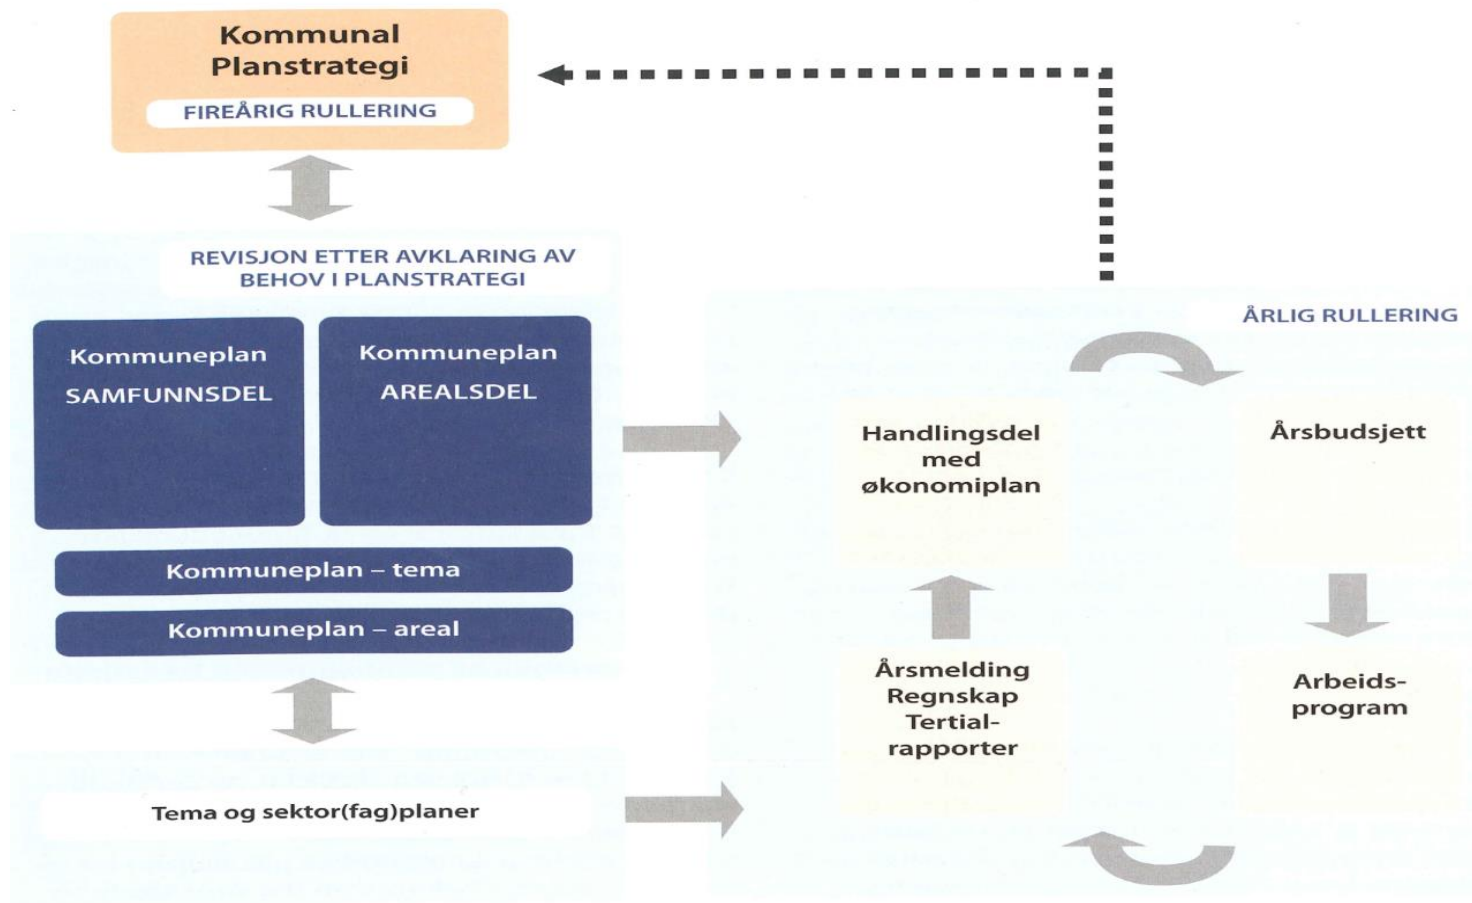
Kommunal Planstrategi

FIREÅRIG RULLERING

REVISJON ETTER AVKLARING AV BEHOV I PLANSTRATEGI

Kommuneplan SAMFUNNSDEL

Kommuneplan AREALSDEL

Kommuneplan – tema

Kommuneplan – areal

Tema og sektor(fag)planer

ÅRLIG RULLERING

Handlingsdel med økonomiplan

Årsbudsjett

Årsmelding Regnskap Tertial-rapporter

Arbeids-program